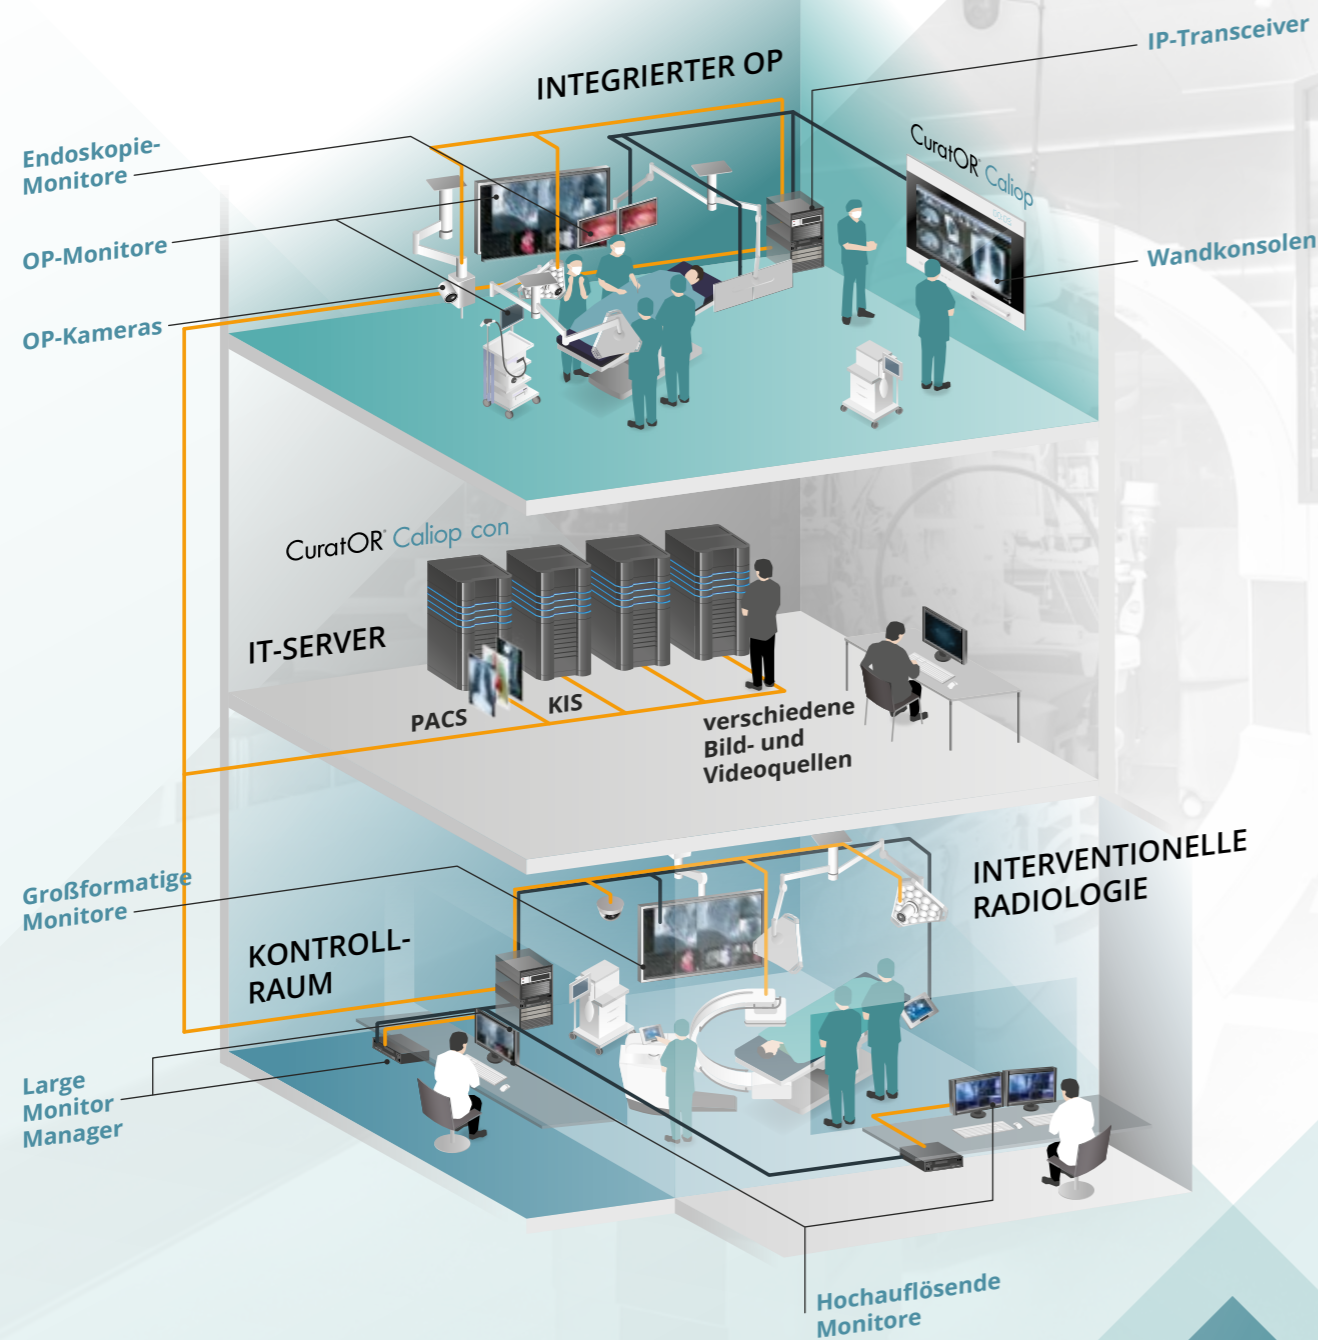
INTEGRIERTER OP

IP-Transceiver

Endoskopie-Monitore

CuratOR® Caliop

OP-Monitore

Wandkonsolen

OP-Kameras

CuratOR® Caliop con

IT-SERVER

PACS

KIS

verschiedene Bild- und Videoquellen

Großformatige Monitore

INTERVENTIONELLE RADIOLOGIE

KONTROLL-RAUM

Large Monitor Manager

Hochauflösende Monitore